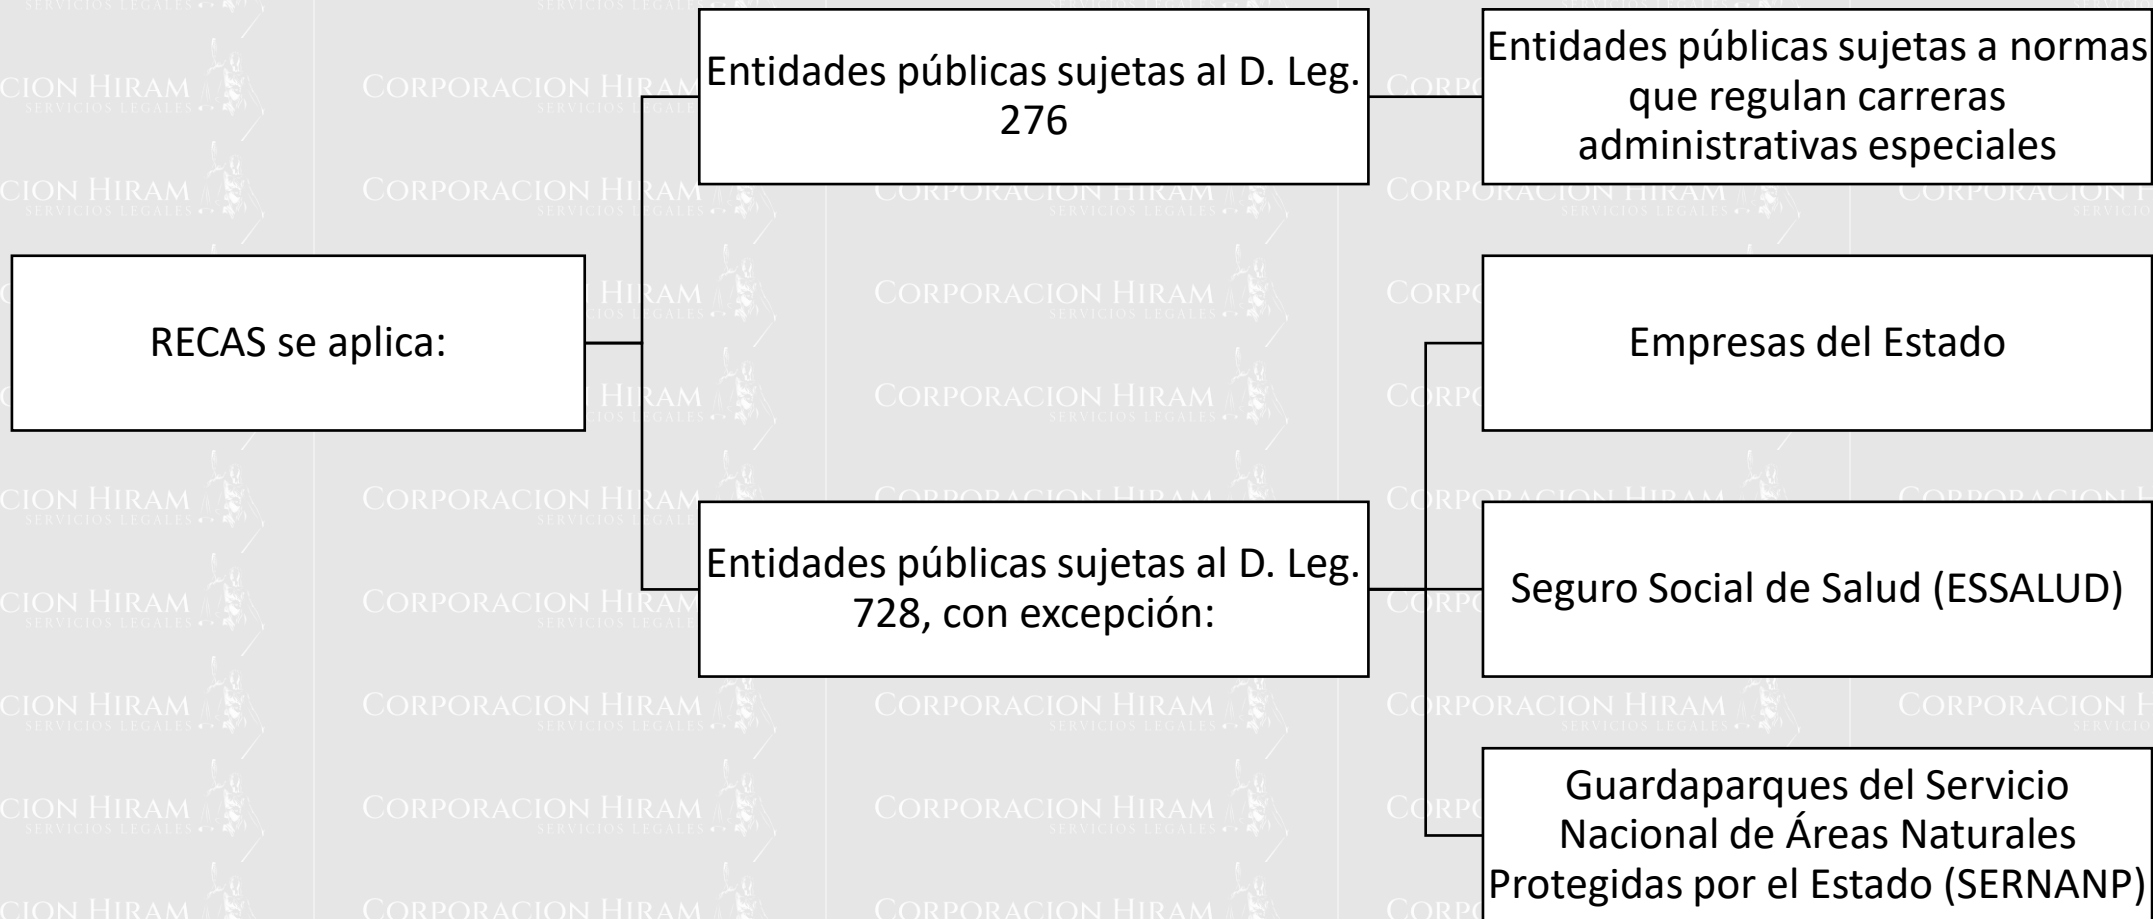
RECAS se aplica:

Entidades públicas sujetas al D. Leg. 276

Entidades públicas sujetas a normas que regulan carreras administrativas especiales

Entidades públicas sujetas al D. Leg. 728, con excepción:

Empresas del Estado

Seguro Social de Salud (ESSALUD)

Guardaparques del Servicio Nacional de Áreas Naturales Protegidas por el Estado (SERNANP)

CORPORACION HIRAM
SERVICIOS LEGALES